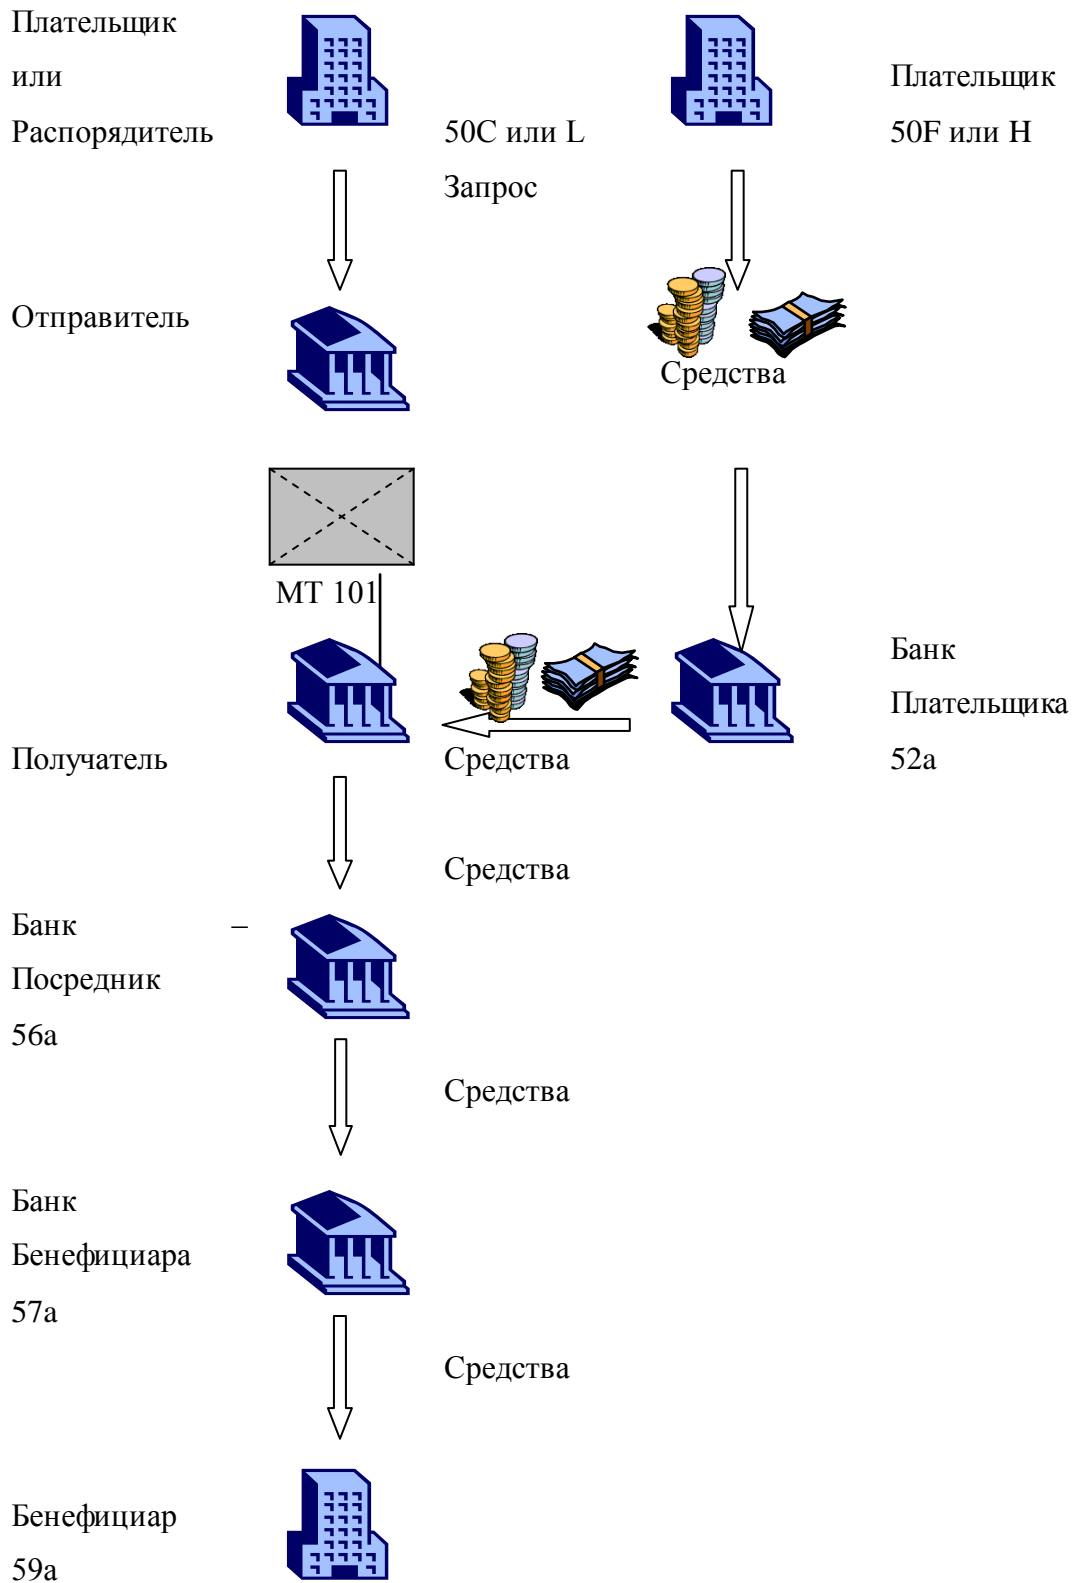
Плательщик или Распорядитель

50C или L

Запрос

Плательщик 50F или H

Отправитель

Средства

MT 101

Банк Плательщика 52a

Получатель

Средства

Средства

Банк – Посредник 56a

Средства

Банк Бенефициара 57a

Средства

Бенефициар 59a